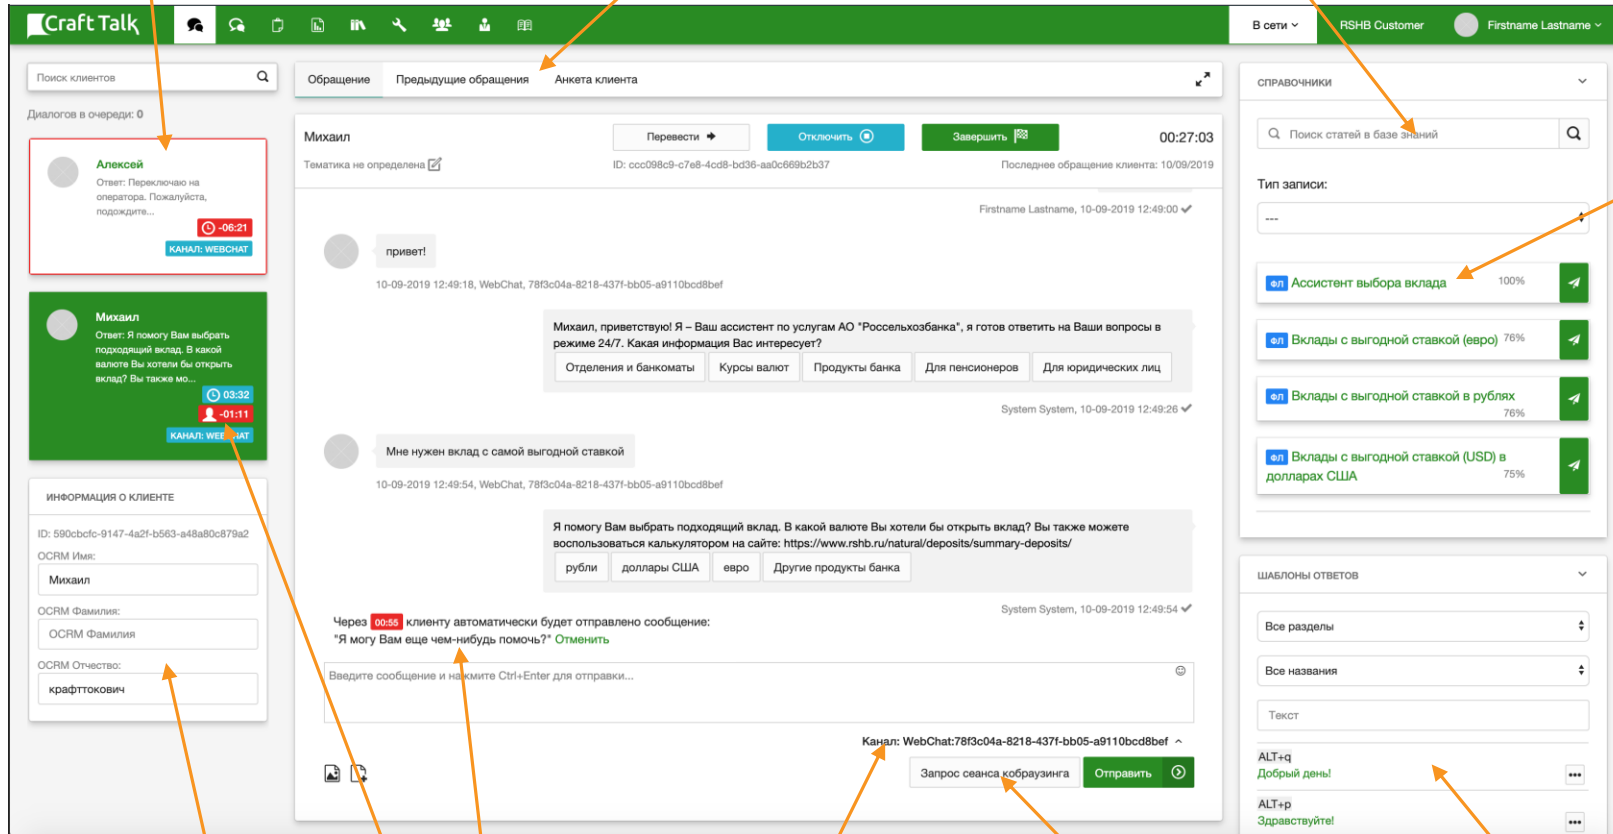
Craft Talk

В сети
RSHB Customer
Firstname Lastname

Поиск клиентов
Диалогов в очереди: 0

Алексей
Ответ: Переключаю на оператора. Пожалуйста, подождите...
-06:21
КАНАЛ: WEBCHAT

Михаил
Ответ: Я помогу Вам выбрать подходящий вклад. В какой валюте Вы хотели бы открыть вклад? Вы также мо...
03:32
-01:11
КАНАЛ: WEBCHAT

ИНФОРМАЦИЯ О КЛИЕНТЕ
ID: 590cbcfc-9147-4a2f-b563-a48a80c879a2
OCRM Имя:
Михаил
OCRM Фамилия:
OCRM Фамилия
OCRM Отчество:
крафттокович

Обращение
Предыдущие обращения
Анкета клиента

Михаил
Тематика не определена
Перевести
Отключить
Завершить
00:27:03
ID: ccc098c9-c7e8-4cd8-bd36-aa0c669b2b37
Последнее обращение клиента: 10/09/2019

Firstname Lastname, 10-09-2019 12:49:00

привет!
10-09-2019 12:49:18, WebChat, 78f3c04a-8218-437f-bb05-a9110bcd8bef

Михаил, приветствую! Я – Ваш ассистент по услугам АО "Россельхозбанка", я готов ответить на Ваши вопросы в режиме 24/7. Какая информация Вас интересует?
Отделения и банкоматы
Курсы валют
Продукты банка
Для пенсионеров
Для юридических лиц
System System, 10-09-2019 12:49:26

Мне нужен вклад с самой выгодной ставкой
10-09-2019 12:49:54, WebChat, 78f3c04a-8218-437f-bb05-a9110bcd8bef

Я помогу Вам выбрать подходящий вклад. В какой валюте Вы хотели бы открыть вклад? Вы также можете воспользоваться калькулятором на сайте: https://www.rshb.ru/natural/deposits/summary-deposits/
рубли
доллары США
евро
Другие продукты банка
System System, 10-09-2019 12:49:54

Через 00:55 клиенту автоматически будет отправлено сообщение:
"Я могу Вам еще чем-нибудь помочь?" Отменить

Введите сообщение и нажмите Ctrl+Enter для отправки...

Канал: WebChat:78f3c04a-8218-437f-bb05-a9110bcd8bef
Запрос сеанса кобраузинга
Отправить

СПРАВОЧНИКИ
Поиск статей в базе знаний
Тип записи:
---
ФЛ Ассистент выбора вклада 100%
ФЛ Вклады с выгодной ставкой (евро) 76%
ФЛ Вклады с выгодной ставкой в рублях 76%
ФЛ Вклады с выгодной ставкой (USD) в долларах США 75%

ШАБЛОНЫ ОТВЕТОВ
Все разделы
Все названия
Текст
ALT+q
Добрый день!
ALT+p
Здравствуйте!